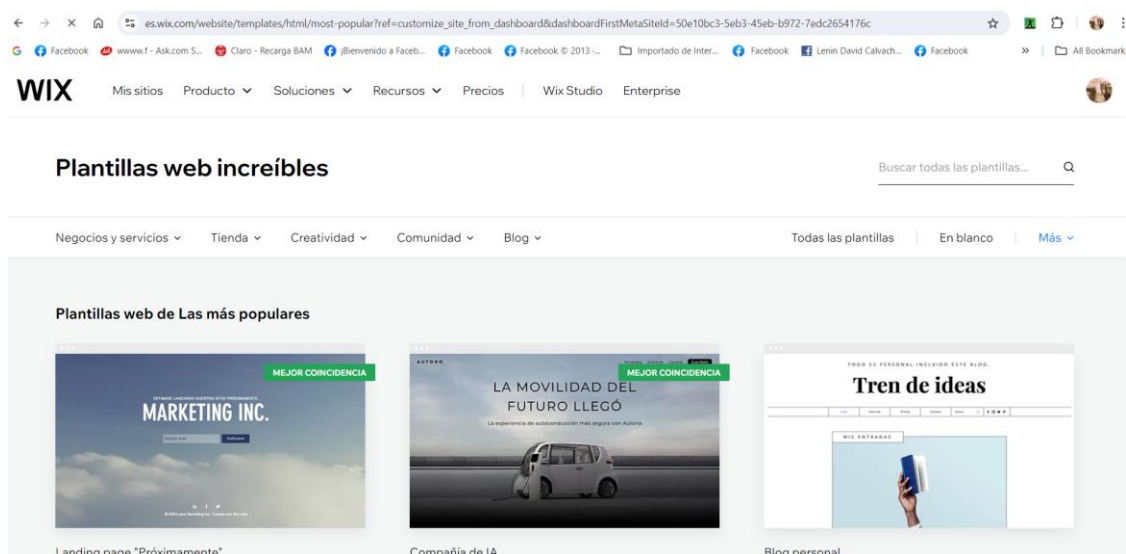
es.wix.com/website/templates/html/most-popular?ref=customize_site_from_dashboard&dashboardFirstMetaSiteId=50e10bc3-5eb3-45eb-b972-7edc2654176c

Facebook  wwww.f - Ask.com S...  Claro - Recarga BAM  ¡Bienvenido a Faceb...  Facebook  Facebook © 2013 -...  Importado de Inter...  Facebook  Lenin David Calvach...  Facebook  »  All Bookmarks

WIX  Mis sitios  Producto  Soluciones  Recursos  Precios  Wix Studio  Enterprise

Plantillas web increíbles

Buscar todas las plantillas...

Negocios y servicios  Tienda  Creatividad  Comunidad  Blog  Todas las plantillas  En blanco  Más

Plantillas web de Las más populares

MEJOR COINCIDENCIA

ESTAMOS LANZANDO NUESTRO SITIO PRÓXIMAMENTE

MARKETING INC.

AUTONO

MEJOR COINCIDENCIA

LA MOVILIDAD DEL FUTURO LLEGÓ

La experiencia de autoconducción más segura con Autono

TODO ES PERSONAL INCLUIDO ESTE BLOG.

Tren de ideas

MIS ENTRADAS

Landing page "Próximamente"

Compañía de IA

Blog personal